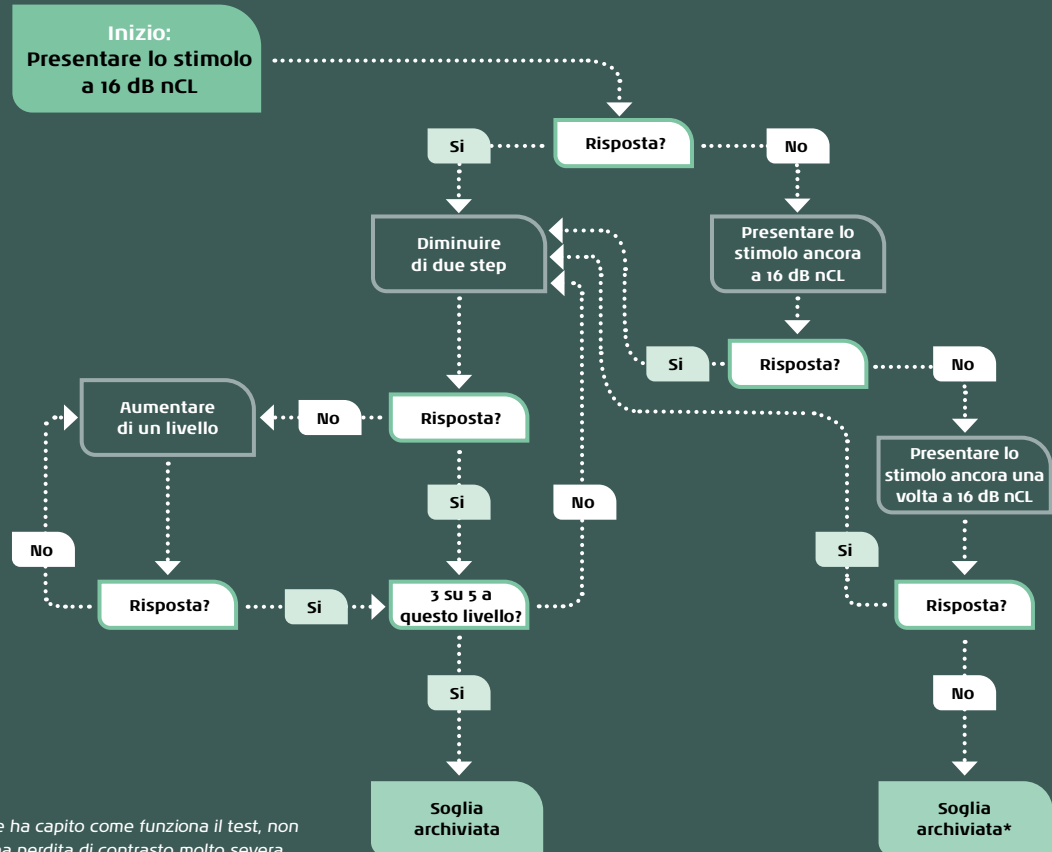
Inizio:
Presentare lo stimolo a 16 dB nCL

Risposta?

Si

No

Diminuire di due step

Presentare lo stimolo ancora a 16 dB nCL

Si

Risposta?

No

Aumentare di un livello

No

Risposta?

Presentare lo stimolo ancora una volta a 16 dB nCL

Si

No

No

Si

Risposta?

Si

3 su 5 a questo livello?

Risposta?

Si

No

Soglia archiviata

Soglia archiviata*

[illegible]e ha capito come funziona il test, non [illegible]na perdita di contrasto molto severa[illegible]